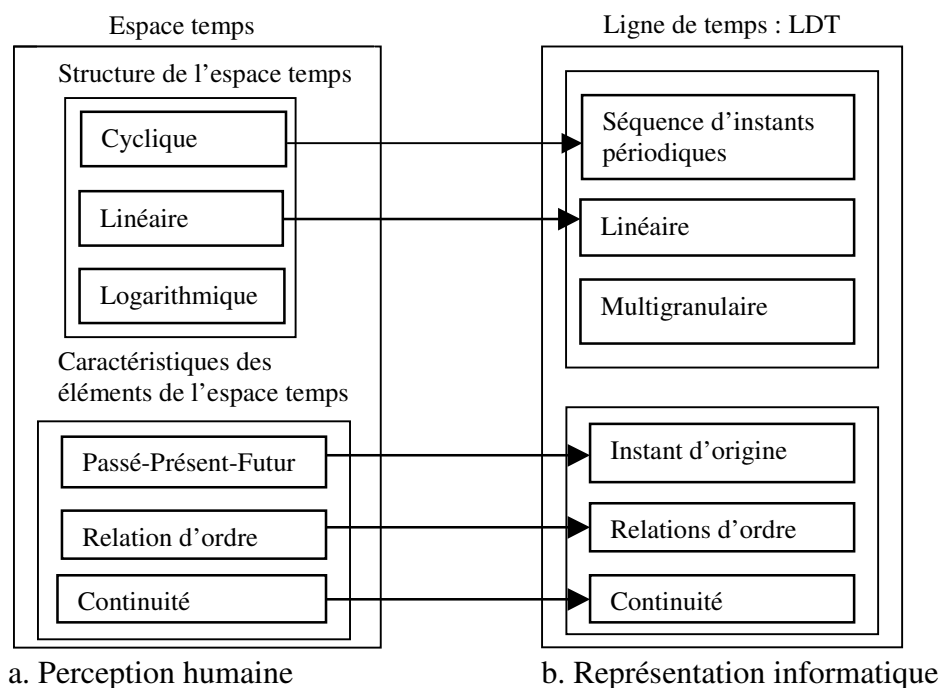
Espace temps

Structure de l'espace temps

Cyclique

Linéaire

Logarithmique

Caractéristiques des éléments de l'espace temps

Passé-Présent-Futur

Relation d'ordre

Continuité

a. Perception humaine

Ligne de temps : LDT

Séquence d'instants périodiques

Linéaire

Multigranulaire

Instant d'origine

Relations d'ordre

Continuité

b. Représentation informatique